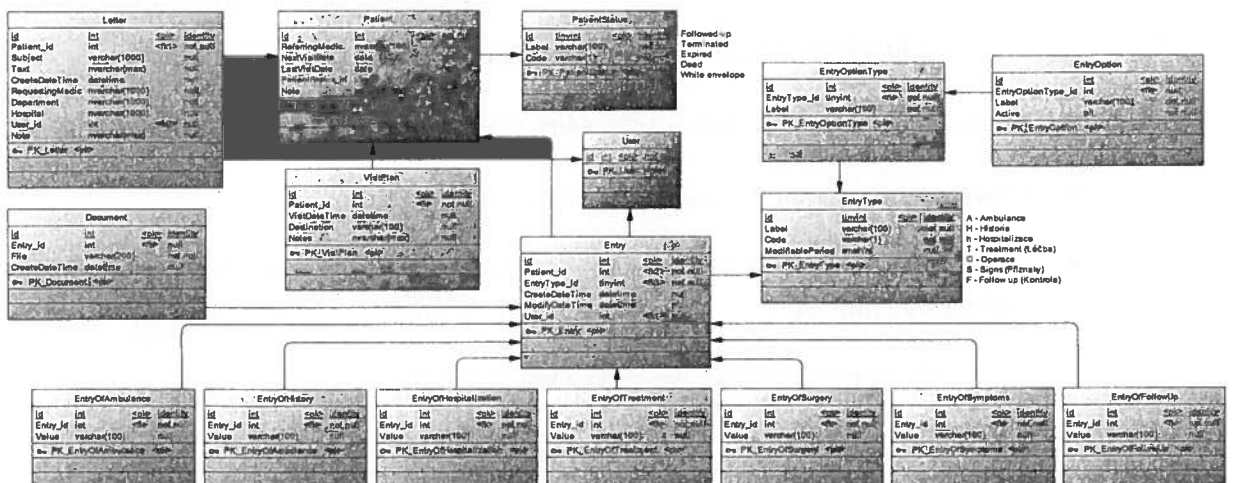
Letter
Id int <pk> identity
Patient_id int <fk1> not null
Subject varchar(1000) null
Text nvarchar(max) null
CreateDateTime datetime null
RequestingMedic nvarchar(1000) null
Department nvarchar(1000) null
Hospital nvarchar(1000) null
User_id int null
Note nvarchar(max) null
PK_Letter <pk>

Patient
Id int <pk> not null
ReferringMedic nvarchar(100) null
NextVisitDate date null
LastVisitDate date null
PatientStatus_id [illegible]
Note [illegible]

PatientStatus
Id tinyint <pk> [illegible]
Label varchar(100) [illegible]
Code varchar(1) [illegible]
PK_PatientStatus <pk>

Followed up
Terminated
Expired
Dead
White envelope

EntryOptionType
Id int <pk> identity
EntryType_id tinyint not null
Label varchar(100) not null
PK_EntryOptionType <pk>

EntryOption
Id int <pk> identity
EntryOptionType_id int <fk> null
Label varchar(100) null
Active bit null
PK_EntryOption <pk>

User
Id int <pk> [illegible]
PK_User <pk>

VisitPlan
Id int <pk> identity
Patient_id int <fk> not null
VisitDateTime datetime null
Destination varchar(100) null
Notes nvarchar(100) null
PK_VisitPlan <pk>

Document
Id int <pk> identity
Entry_id int not null
File varchar(200) not null
CreateDateTime datetime null
PK_Document <pk>

Entry
Id int <pk>
Patient_id int <fk2> not null
EntryType_id tinyint <fk3> not null
CreateDateTime datetime null
ModifyDateTime datetime null
User_id int <fk1> null
PK_Entry <pk>

EntryType
Id tinyint <pk> identity
Label varchar(100) not null
Code varchar(1) not null
ModifiablePeriod smallint null
PK_EntryType <pk>

A - Ambulance
H - Historie
h - Hospitalizace
T - Treatment (Léčba)
O - Operace
S - Signs (Příznaky)
F - Follow up (Kontrola)

EntryOfAmbulance
Id int <pk> identity
Entry_id int <fk> not null
Value varchar(100) null
PK_EntryOfAmbulance <pk>

EntryOfHistory
Id int <pk> identity
Entry_id int <fk> not null
Value varchar(100) null
PK_EntryOfAnamnesis <pk>

EntryOfHospitalization
Id int <pk> identity
Entry_id int <fk> not null
Value varchar(100) null
PK_EntryOfHospitalization <pk>

EntryOfTreatment
Id int <pk> identity
Entry_id int <fk> not null
Value varchar(100) null
PK_EntryOfTreatment <pk>

EntryOfSurgery
Id int <pk> identity
Entry_id int <fk> not null
Value varchar(100) null
PK_EntryOfSurgery <pk>

EntryOfSymptoms
Id int <pk> identity
Entry_id int <fk> not null
Value varchar(100) null
PK_EntryOfSymptoms <pk>

EntryOfFollowUp
Id int <pk> identity
Entry_id int <fk> not null
Value varchar(100) null
PK_EntryOfFollowUp <pk>